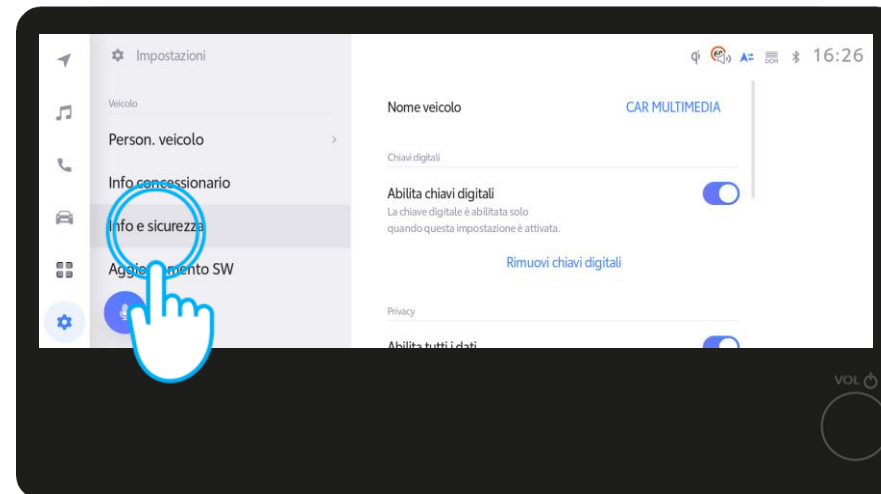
Impostazioni

16:26

Veicolo

Person. veicolo

Info concessionario

Info e sicurezza

Aggio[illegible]ento SW

Nome veicolo

CAR MULTIMEDIA

Chiavi digitali

Abilita chiavi digitali

La chiave digitale è abilitata solo quando questa impostazione è attivata.

Rimuovi chiavi digitali

Privacy

Abilita tutti i dati

VOL